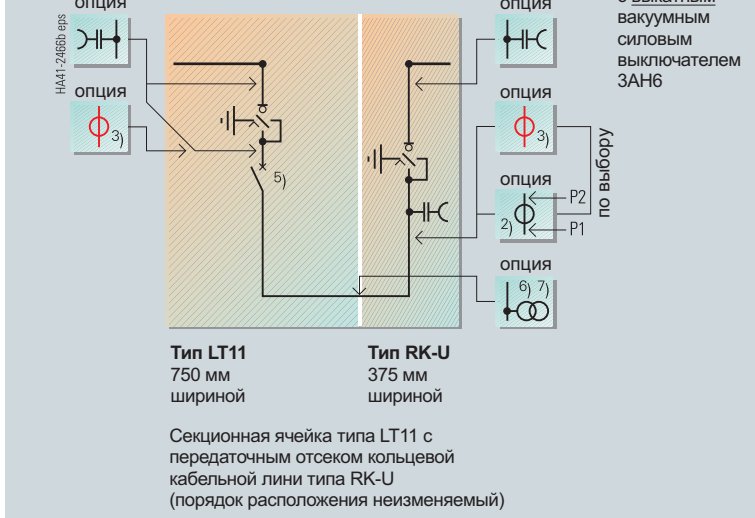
опция

HA41-2466b eps

опция

3)

5)

опция

опция

3)

по выбору

опция

P2

2)

P1

опция

6) 7)

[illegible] вакуумным силовым выключателем 3AH6

Тип LT11
750 мм
шириной

Тип RK-U
375 мм
шириной

Секционная ячейка типа LT11 с передаточным отсеком кольцевой кабельной линии типа RK-U (порядок расположения неизменяемый)